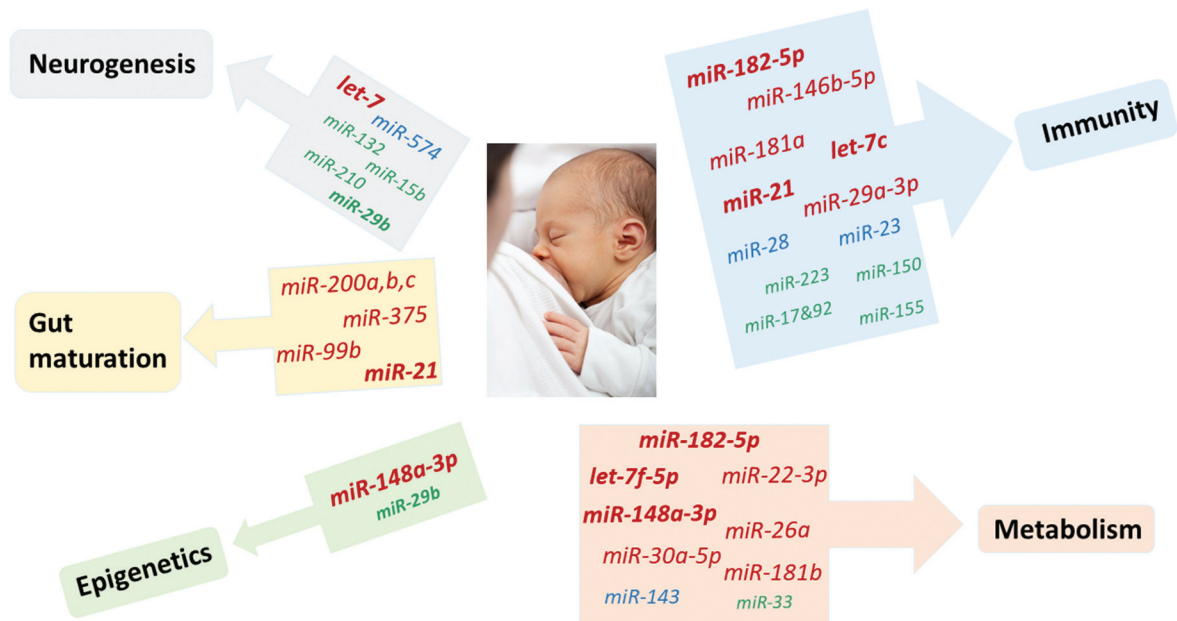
Neurogenesis

let-7
miR-574
miR-132
miR-15b
miR-210
miR-29b

miR-182-5p
miR-146b-5p
miR-181a
let-7c
miR-21
miR-29a-3p
miR-28
miR-23
miR-223
miR-150
miR-17&92
miR-155

Immunity

miR-200a,b,c
miR-375
miR-99b
miR-21

Gut maturation

miR-148a-3p
miR-29b

Epigenetics

miR-182-5p
let-7f-5p
miR-22-3p
miR-148a-3p
miR-26a
miR-30a-5p
miR-181b
miR-143
miR-33

Metabolism